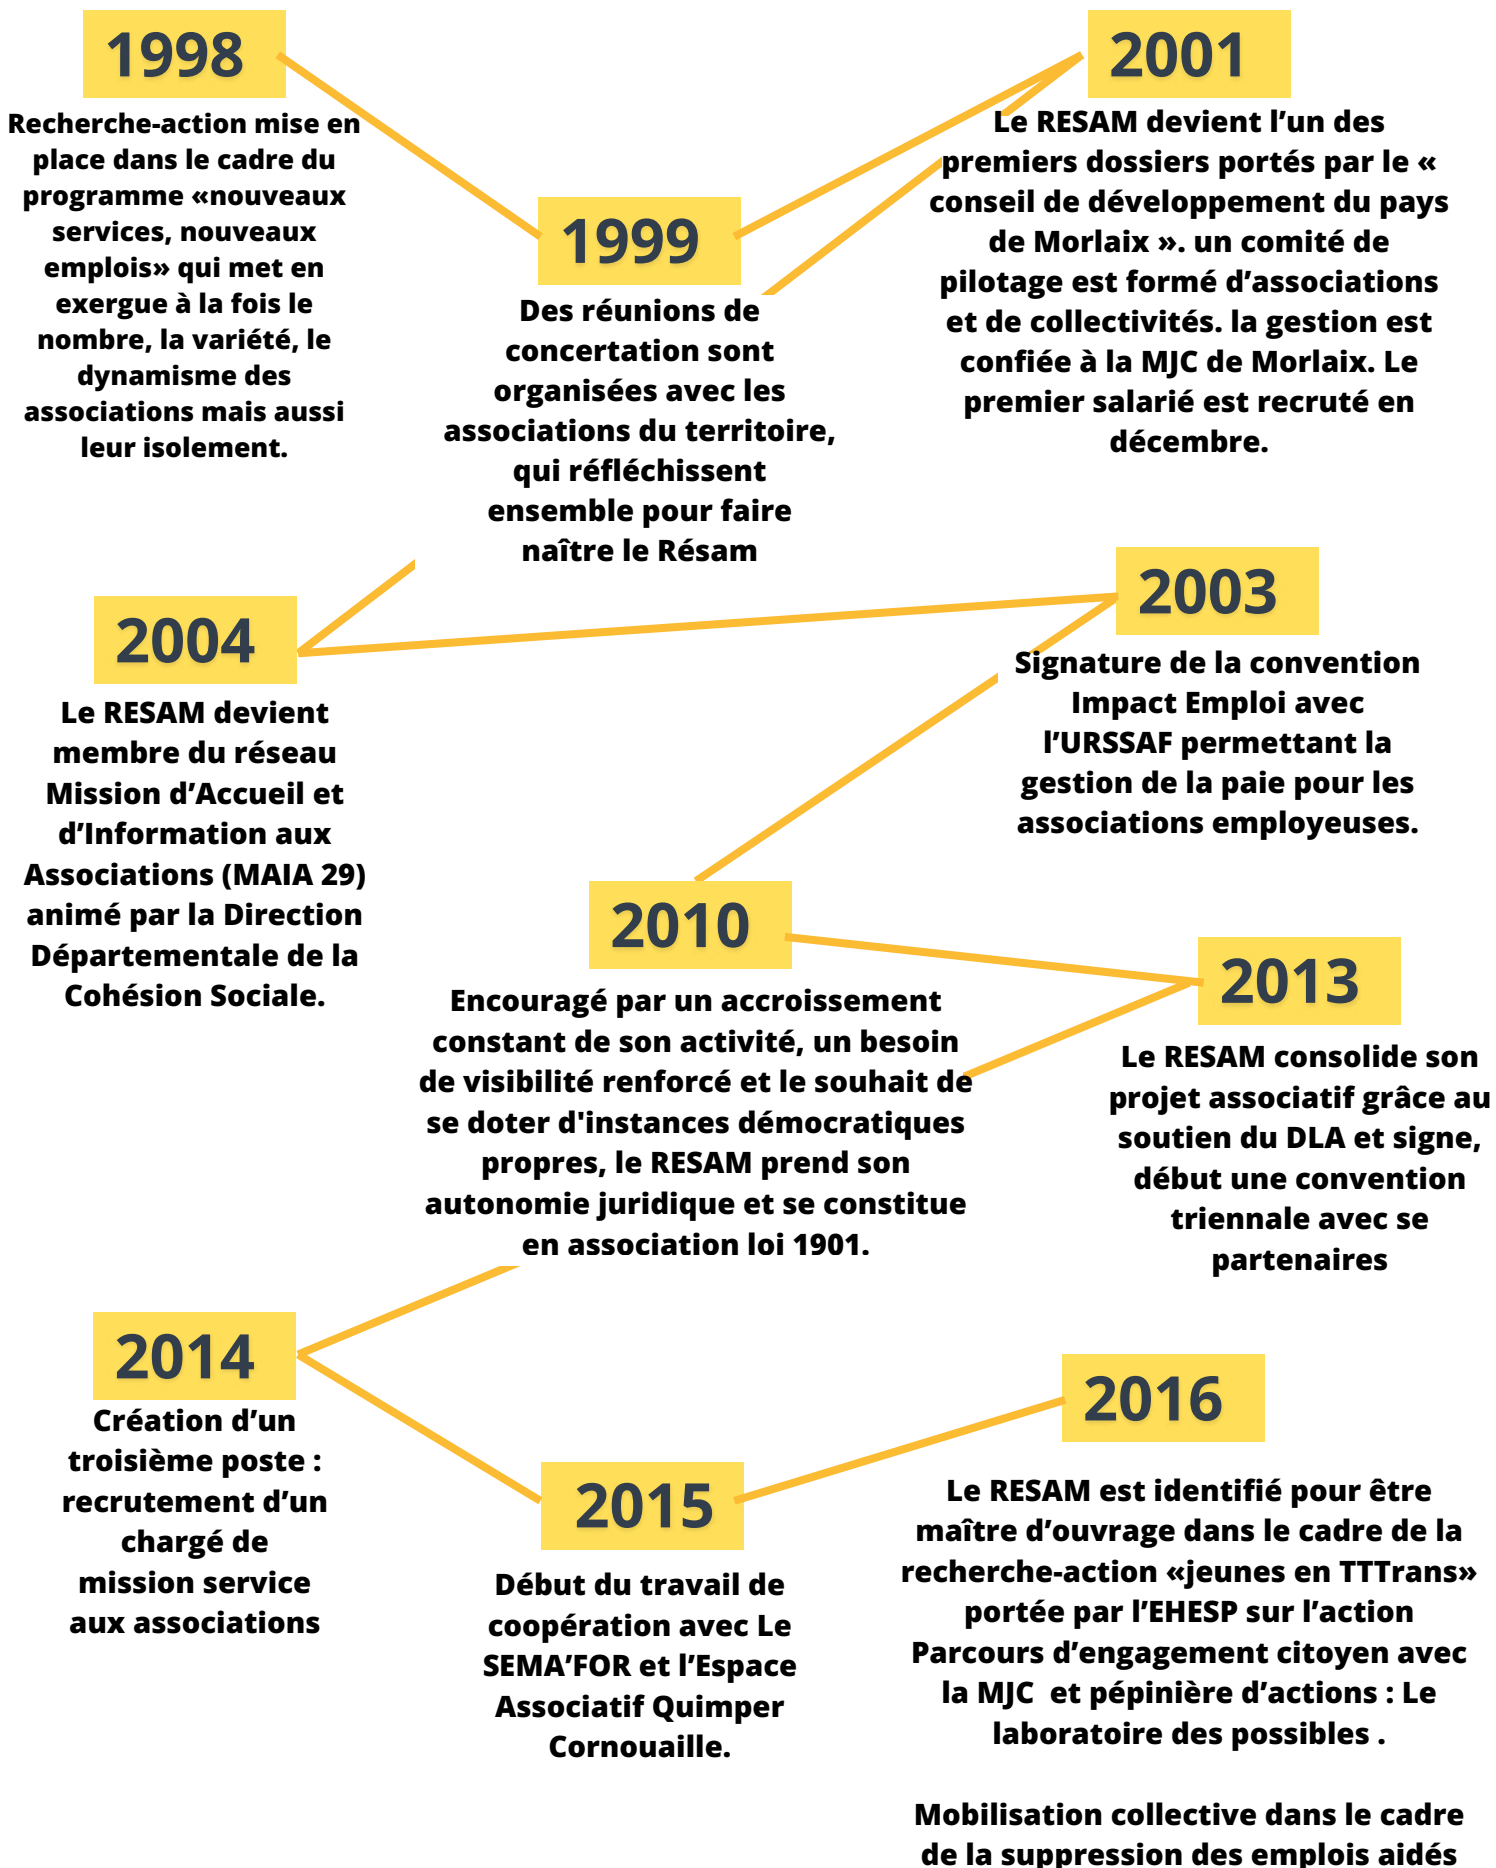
1998

Recherche-action mise en place dans le cadre du programme «nouveaux services, nouveaux emplois» qui met en exergue à la fois le nombre, la variété, le dynamisme des associations mais aussi leur isolement.

1999

Des réunions de concertation sont organisées avec les associations du territoire, qui réfléchissent ensemble pour faire naître le Résam

2001

Le RESAM devient l'un des premiers dossiers portés par le « conseil de développement du pays de Morlaix ». un comité de pilotage est formé d'associations et de collectivités. la gestion est confiée à la MJC de Morlaix. Le premier salarié est recruté en décembre.

2003

Signature de la convention Impact Emploi avec l'URSSAF permettant la gestion de la paie pour les associations employeuses.

2004

Le RESAM devient membre du réseau Mission d'Accueil et d'Information aux Associations (MAIA 29) animé par la Direction Départementale de la Cohésion Sociale.

2010

Encouragé par un accroissement constant de son activité, un besoin de visibilité renforcé et le souhait de se doter d'instances démocratiques propres, le RESAM prend son autonomie juridique et se constitue en association loi 1901.

2013

Le RESAM consolide son projet associatif grâce au soutien du DLA et signe, début une convention triennale avec se partenaires

2014

Création d'un troisième poste : recrutement d'un chargé de mission service aux associations

2015

Début du travail de coopération avec Le SEMA'FOR et l'Espace Associatif Quimper Cornouaille.

2016

Le RESAM est identifié pour être maître d'ouvrage dans le cadre de la recherche-action «jeunes en TTTrans» portée par l'EHESP sur l'action Parcours d'engagement citoyen avec la MJC et pépinière d'actions : Le laboratoire des possibles .

Mobilisation collective dans le cadre de la suppression des emplois aidés